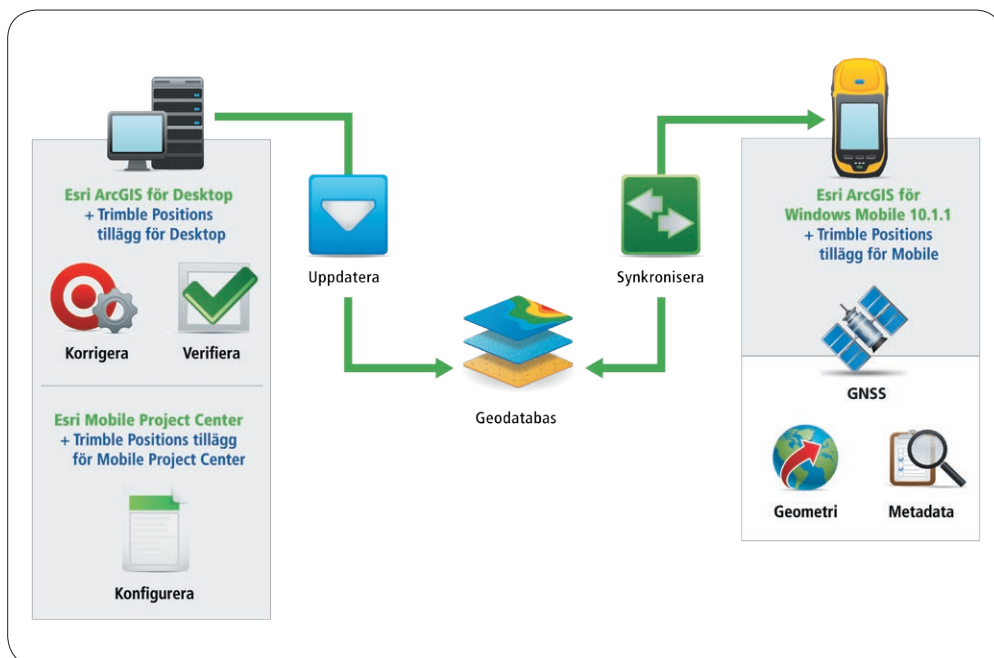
Esri ArcGIS för Desktop
+ Trimble Positions tillägg för Desktop

Korrigera

Verifiera

Esri Mobile Project Center
+ Trimble Positions tillägg för Mobile Project Center

Konfigurera

Uppdatera

Geodatabas

Synkronisera

Esri ArcGIS för Windows Mobile 10.1.1
+ Trimble Positions tillägg för Mobile

GNSS

Geometri

Metadata